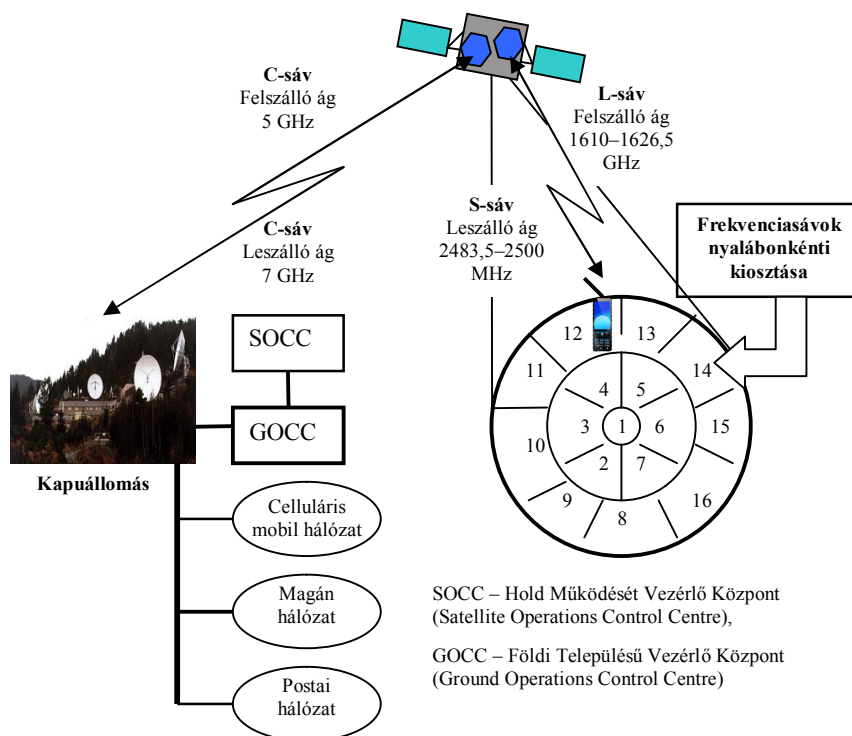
C-sáv
Felszálló ág
5 GHz

L-sáv
Felszálló ág
1610–1626,5 GHz

S-sáv
Leszálló ág
2483,5–2500 MHz

C-sáv
Leszálló ág
7 GHz

Frekvenciasávok nyalábonkénti kiosztása

SOCC

GOCC

Kapuállomás

Celluláris mobil hálózat

Magán hálózat

Postai hálózat

12 13 11 14 4 5 3 1 6 10 15 2 7 9 16 8

SOCC – Hold Működését Vezérlő Központ (Satellite Operations Control Centre),

GOCC – Földi Településű Vezérlő Központ (Ground Operations Control Centre)